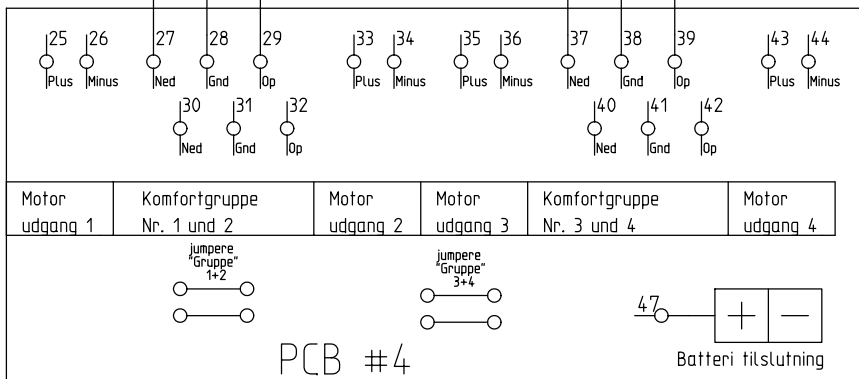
25 Plus 26 Minus 27 Ned 28 Gnd 29 Op 33 Plus 34 Minus 35 Plus 36 Minus 37 Ned 38 Gnd 39 Op 43 Plus 44 Minus

30 Ned 31 Gnd 32 Op 40 Ned 41 Gnd 42 Op

| Motor udgang 1 | Komfortgruppe Nr. 1 und 2 | Motor udgang 2 | Motor udgang 3 | Komfortgruppe Nr. 3 und 4 | Motor udgang 4 |
|---|---|---|---|---|---|

jumpere "Gruppe" 1+2

jumpere "Gruppe" 3+4

47

+ —

PCB #4

Batteri tilslutning